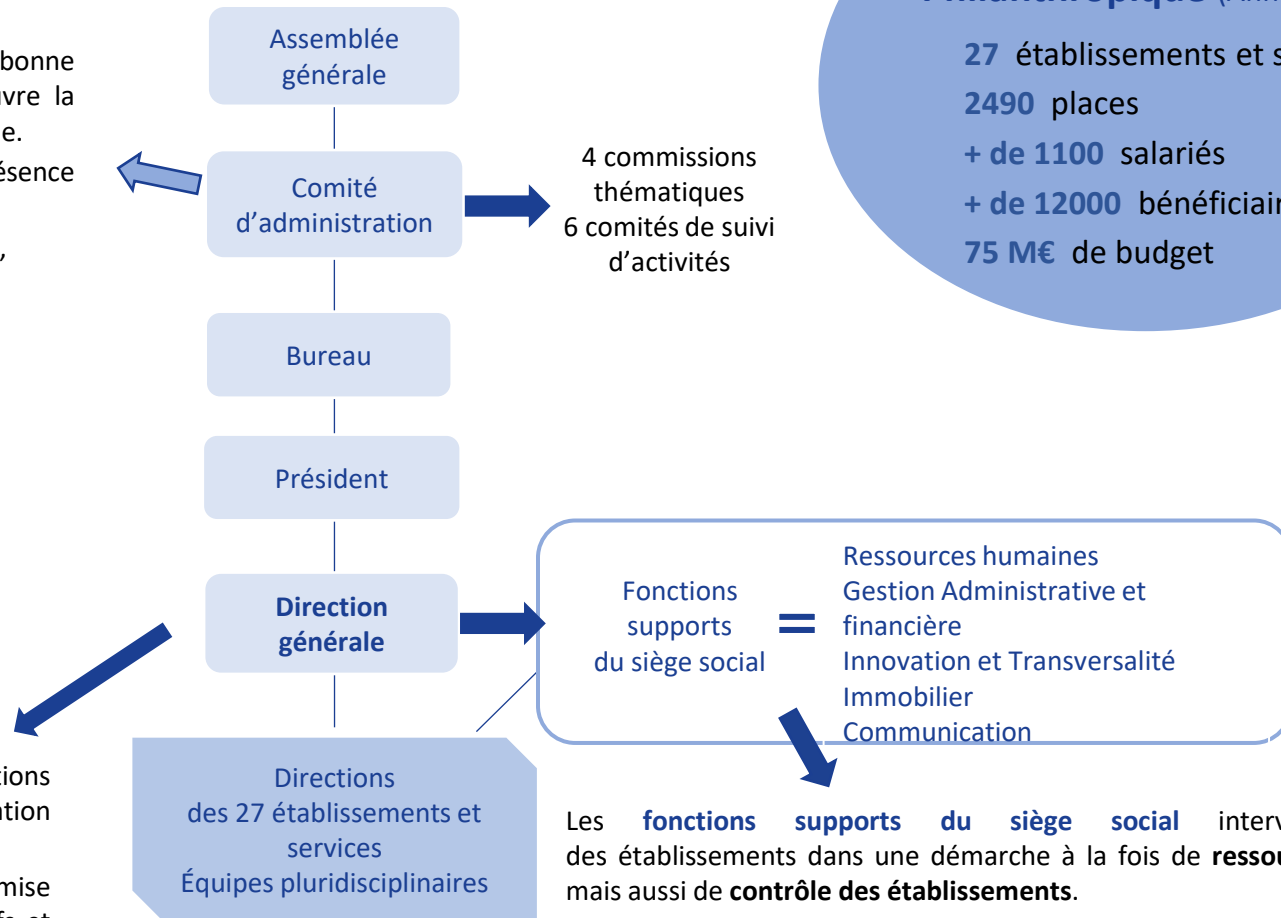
bonne
vre la
e.
ésence
,

Assemblée générale

Comité d'administration

4 commissions thématiques
6 comités de suivi d'activités

Bureau

Président

Direction générale

Directions des 27 établissements et services
Équipes pluridisciplinaires

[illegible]

27 établissements et s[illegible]
2490 places
+ de 1100 salariés
+ de 12000 bénéficiai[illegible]
75 M€ de budget

Fonctions supports du siège social =
Ressources humaines
Gestion Administrative et financière
Innovation et Transversalité
Immobilier
Communication

tions
ntion

mise
fs et

Les fonctions supports du siège social interv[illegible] des établissements dans une démarche à la fois de ressou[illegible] mais aussi de contrôle des établissements.